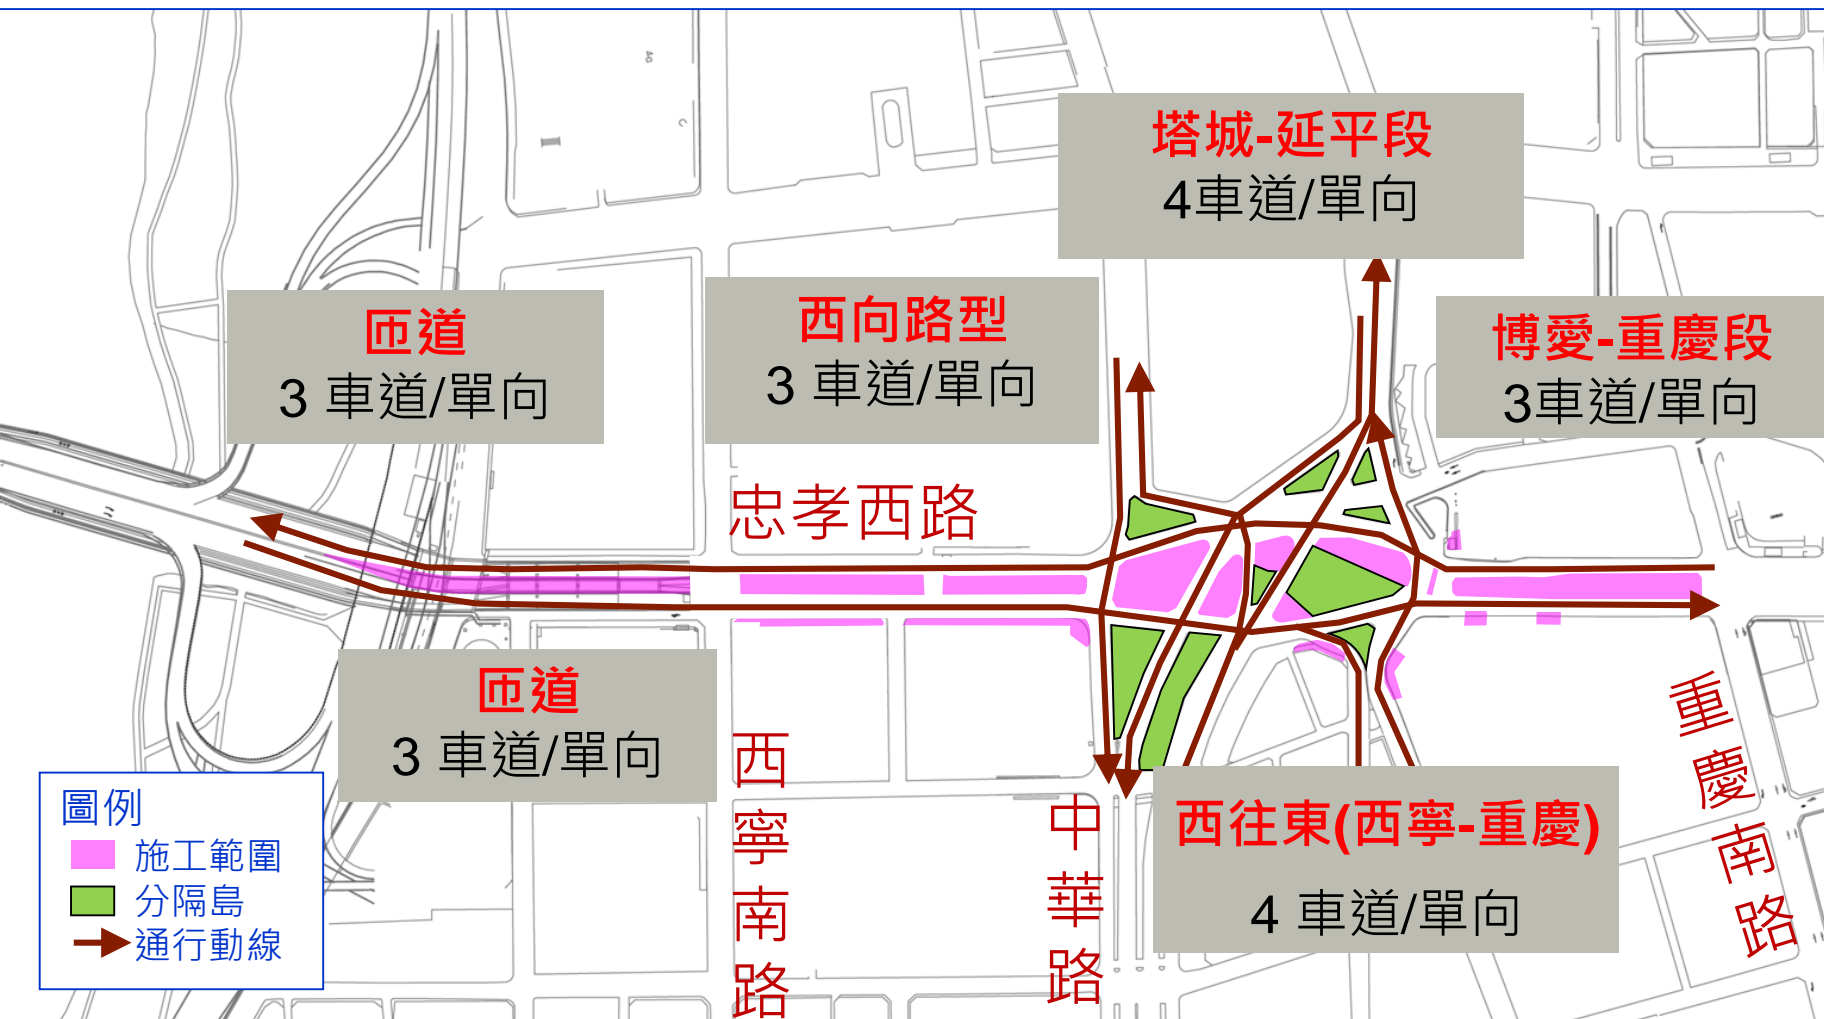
塔城-延平段
4車道/單向

匝道
3 車道/單向

西向路型
3 車道/單向

博愛-重慶段
3車道/單向

忠孝西路

匝道
3 車道/單向

西寧南路

中華路

西往東(西寧-重慶)
4 車道/單向

重慶南路

圖例
施工範圍
分隔島
通行動線